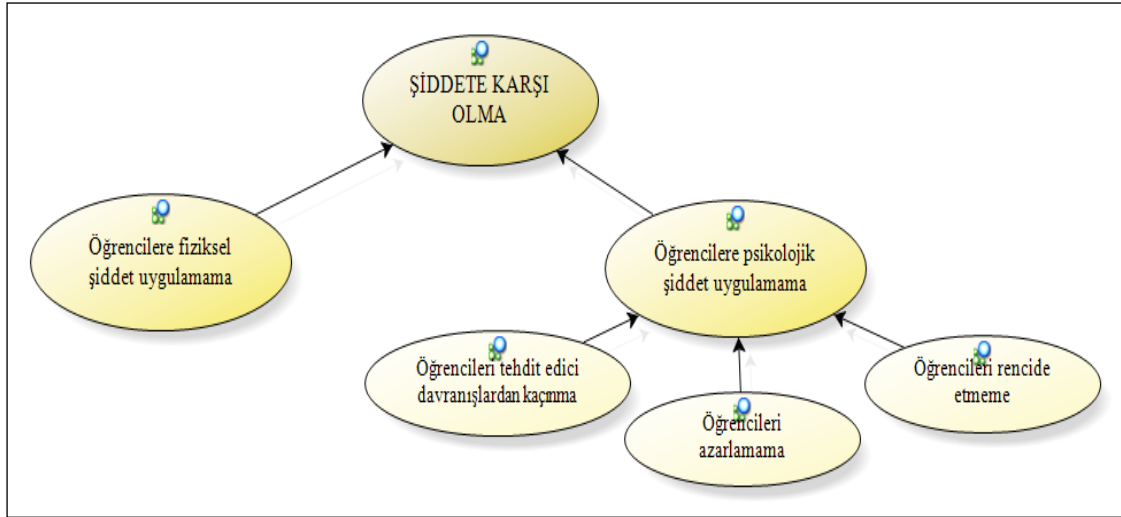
ŞİDDETE KARŞI OLMA

Öğrencilere fiziksel şiddet uygulamama

Öğrencilere psikolojik şiddet uygulamama

Öğrencileri tehdit edici davranışlardan kaçınma

Öğrencileri azarlamama

Öğrencileri rencide etmeme